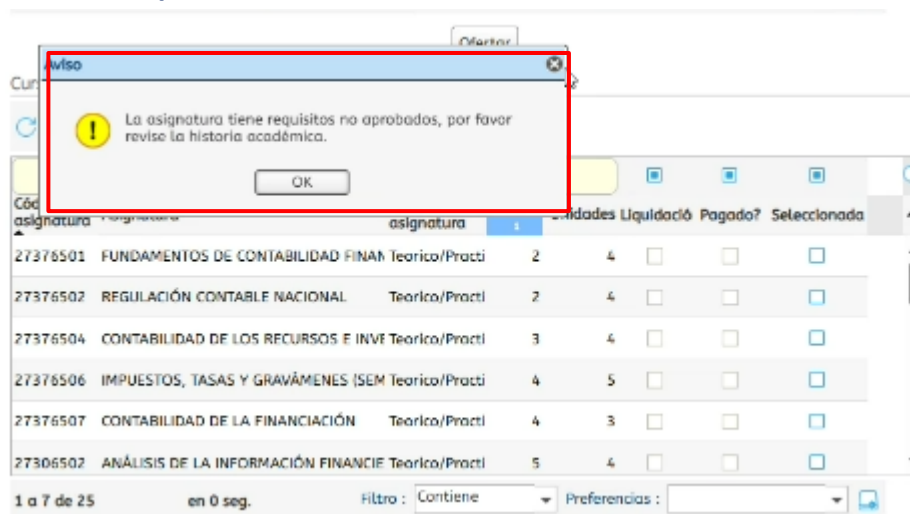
Ofertar

Aviso

La asignatura tiene requisitos no aprobados, por favor revise la historia académica.

OK

Cur

| Cód asignatura | Asignatura | asignatura | 1 | Unidades | Liquidació | Pagado? | Seleccionada |
|---|---|---|---|---|---|---|---|
| 27376501 | FUNDAMENTOS DE CONTABILIDAD FINAN | Teorico/Practi | 2 | 4 | | | |
| 27376502 | REGULACIÓN CONTABLE NACIONAL | Teorico/Practi | 2 | 4 | | | |
| 27376504 | CONTABILIDAD DE LOS RECURSOS E INVE | Teorico/Practi | 3 | 4 | | | |
| 27376506 | IMPUESTOS, TASAS Y GRAVÁMENES (SEM | Teorico/Practi | 4 | 5 | | | |
| 27376507 | CONTABILIDAD DE LA FINANCIACIÓN | Teorico/Practi | 4 | 3 | | | |
| 27306502 | ANÁLISIS DE LA INFORMACIÓN FINANCIE | Teorico/Practi | 5 | 4 | | | |

1 a 7 de 25 en 0 seg. Filtro : Contiene Preferencias :